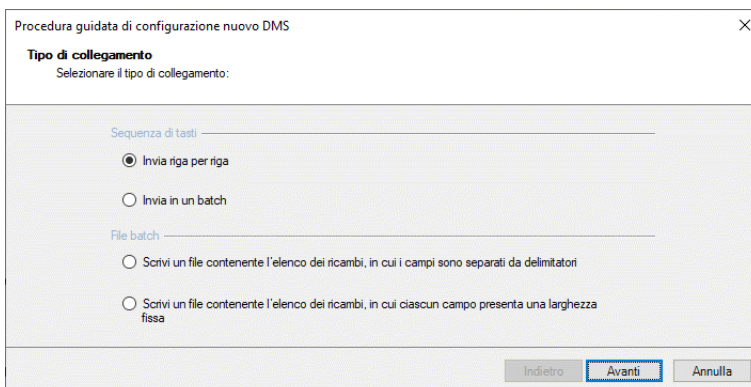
Procedura guidata di configurazione nuovo DMS

×

**Tipo di collegamento**

Selezionare il tipo di collegamento:

Sequenza di tasti

Invia riga per riga

Invia in un batch

File batch

Scrivi un file contenente l'elenco dei ricambi, in cui i campi sono separati da delimitatori

Scrivi un file contenente l'elenco dei ricambi, in cui ciascun campo presenta una larghezza fissa

Indietro

Avanti

Annulla